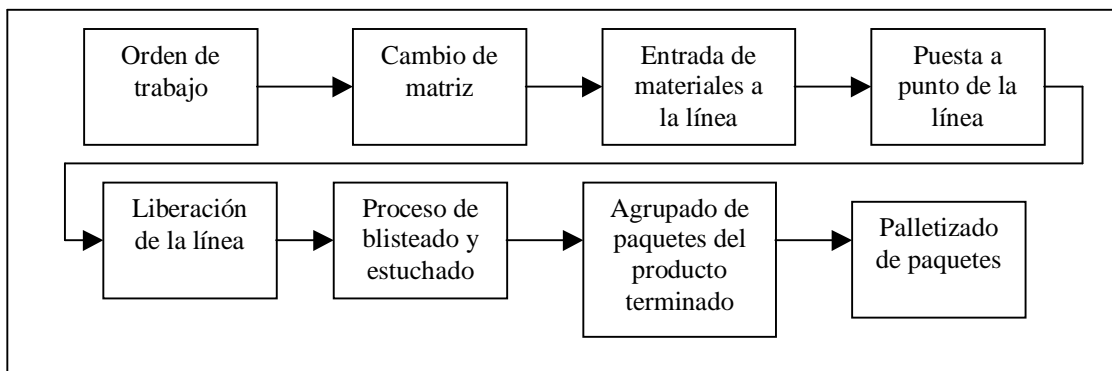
Orden de trabajo

Cambio de matriz

Entrada de materiales a la línea

Puesta a punto de la línea

Liberación de la línea

Proceso de blisteado y estuchado

Agrupado de paquetes del producto terminado

Palletizado de paquetes